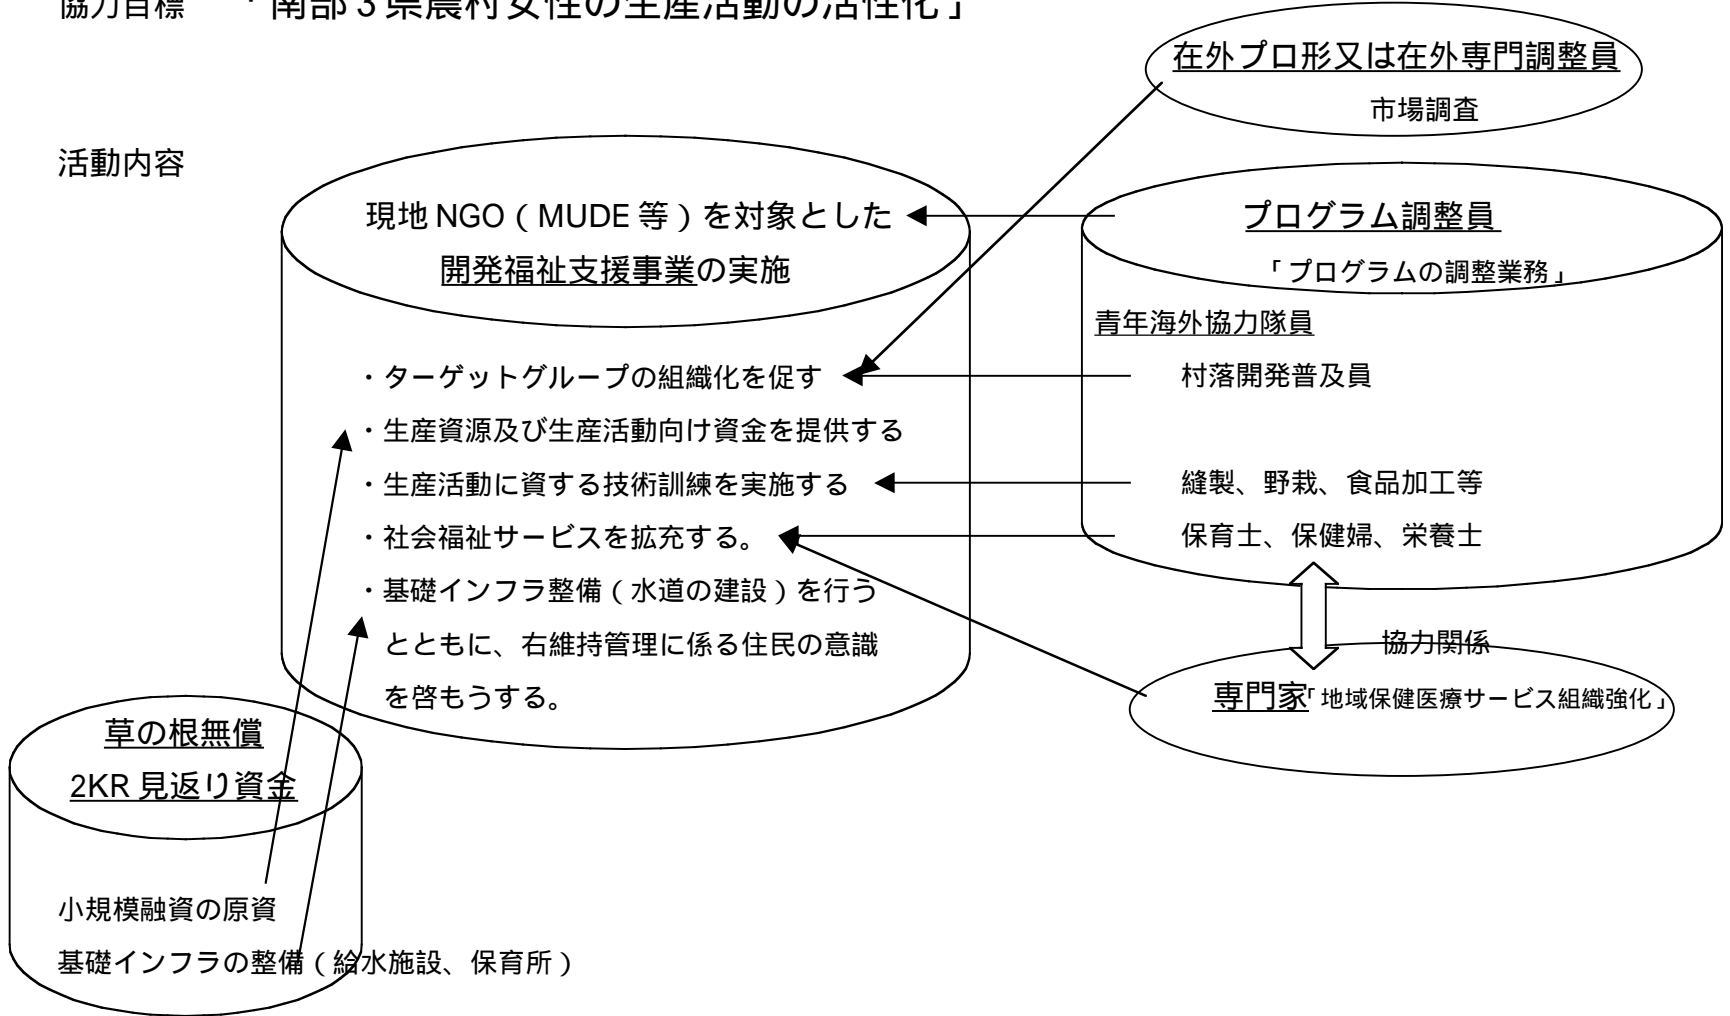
協力目標　「南部3県農村女性の生産活動の活性化」

在外プロ形又は在外専門調整員
市場調査

活動内容

現地 NGO（MUDE 等）を対象とした
開発福祉支援事業の実施

・ターゲットグループの組織化を促す
・生産資源及び生産活動向け資金を提供する
・生産活動に資する技術訓練を実施する
・社会福祉サービスを拡充する。
・基礎インフラ整備（水道の建設）を行うとともに、右維持管理に係る住民の意識を啓もうする。

プログラム調整員
「プログラムの調整業務」
青年海外協力隊員
村落開発普及員
縫製、野栽、食品加工等
保育士、保健婦、栄養士

協力関係

専門家「地域保健医療サービス組織強化」

草の根無償
2KR 見返り資金

小規模融資の原資
基礎インフラの整備（給水施設、保育所）